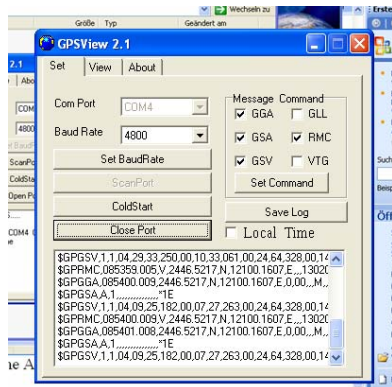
Wechseln zu

Größe Typ Geändert am

GPSView 2.1

Set View About

Com Port COM4

Baud Rate 4800

Set BaudRate

ScanPort

ColdStart

Close Port

Message Command

GGA GLL

GSA RMC

GSV VTG

Set Command

Save Log

Local Time

$GPGSV,1,1,04,29,33,250,00,10,33,061,00,24,64,328,00,14
$GPRMC,085359.005,V,2446.5217,N,12100.1607,E,,,13020
$GPGGA,085400.009,2446.5217,N,12100.1607,E,0,00,,M,,
$GPGSA,A,1,,,,,,,,,,,,,,*1E
$GPGSV,1,1,04,09,25,182,00,07,27,263,00,24,64,328,00,14
$GPRMC,085400.009,V,2446.5217,N,12100.1607,E,,,13020
$GPGGA,085401.008,2446.5217,N,12100.1607,E,0,00,,M,,
$GPGSA,A,1,,,,,,,,,,,,,,*1E
$GPGSV,1,1,04,09,25,182,00,07,27,263,00,24,64,328,00,14

2.1

Abo

COM

4800

Set BaudR

ScanPor

ColdStar

Open Po

COM4

Such

Beisp

Öff

ie A